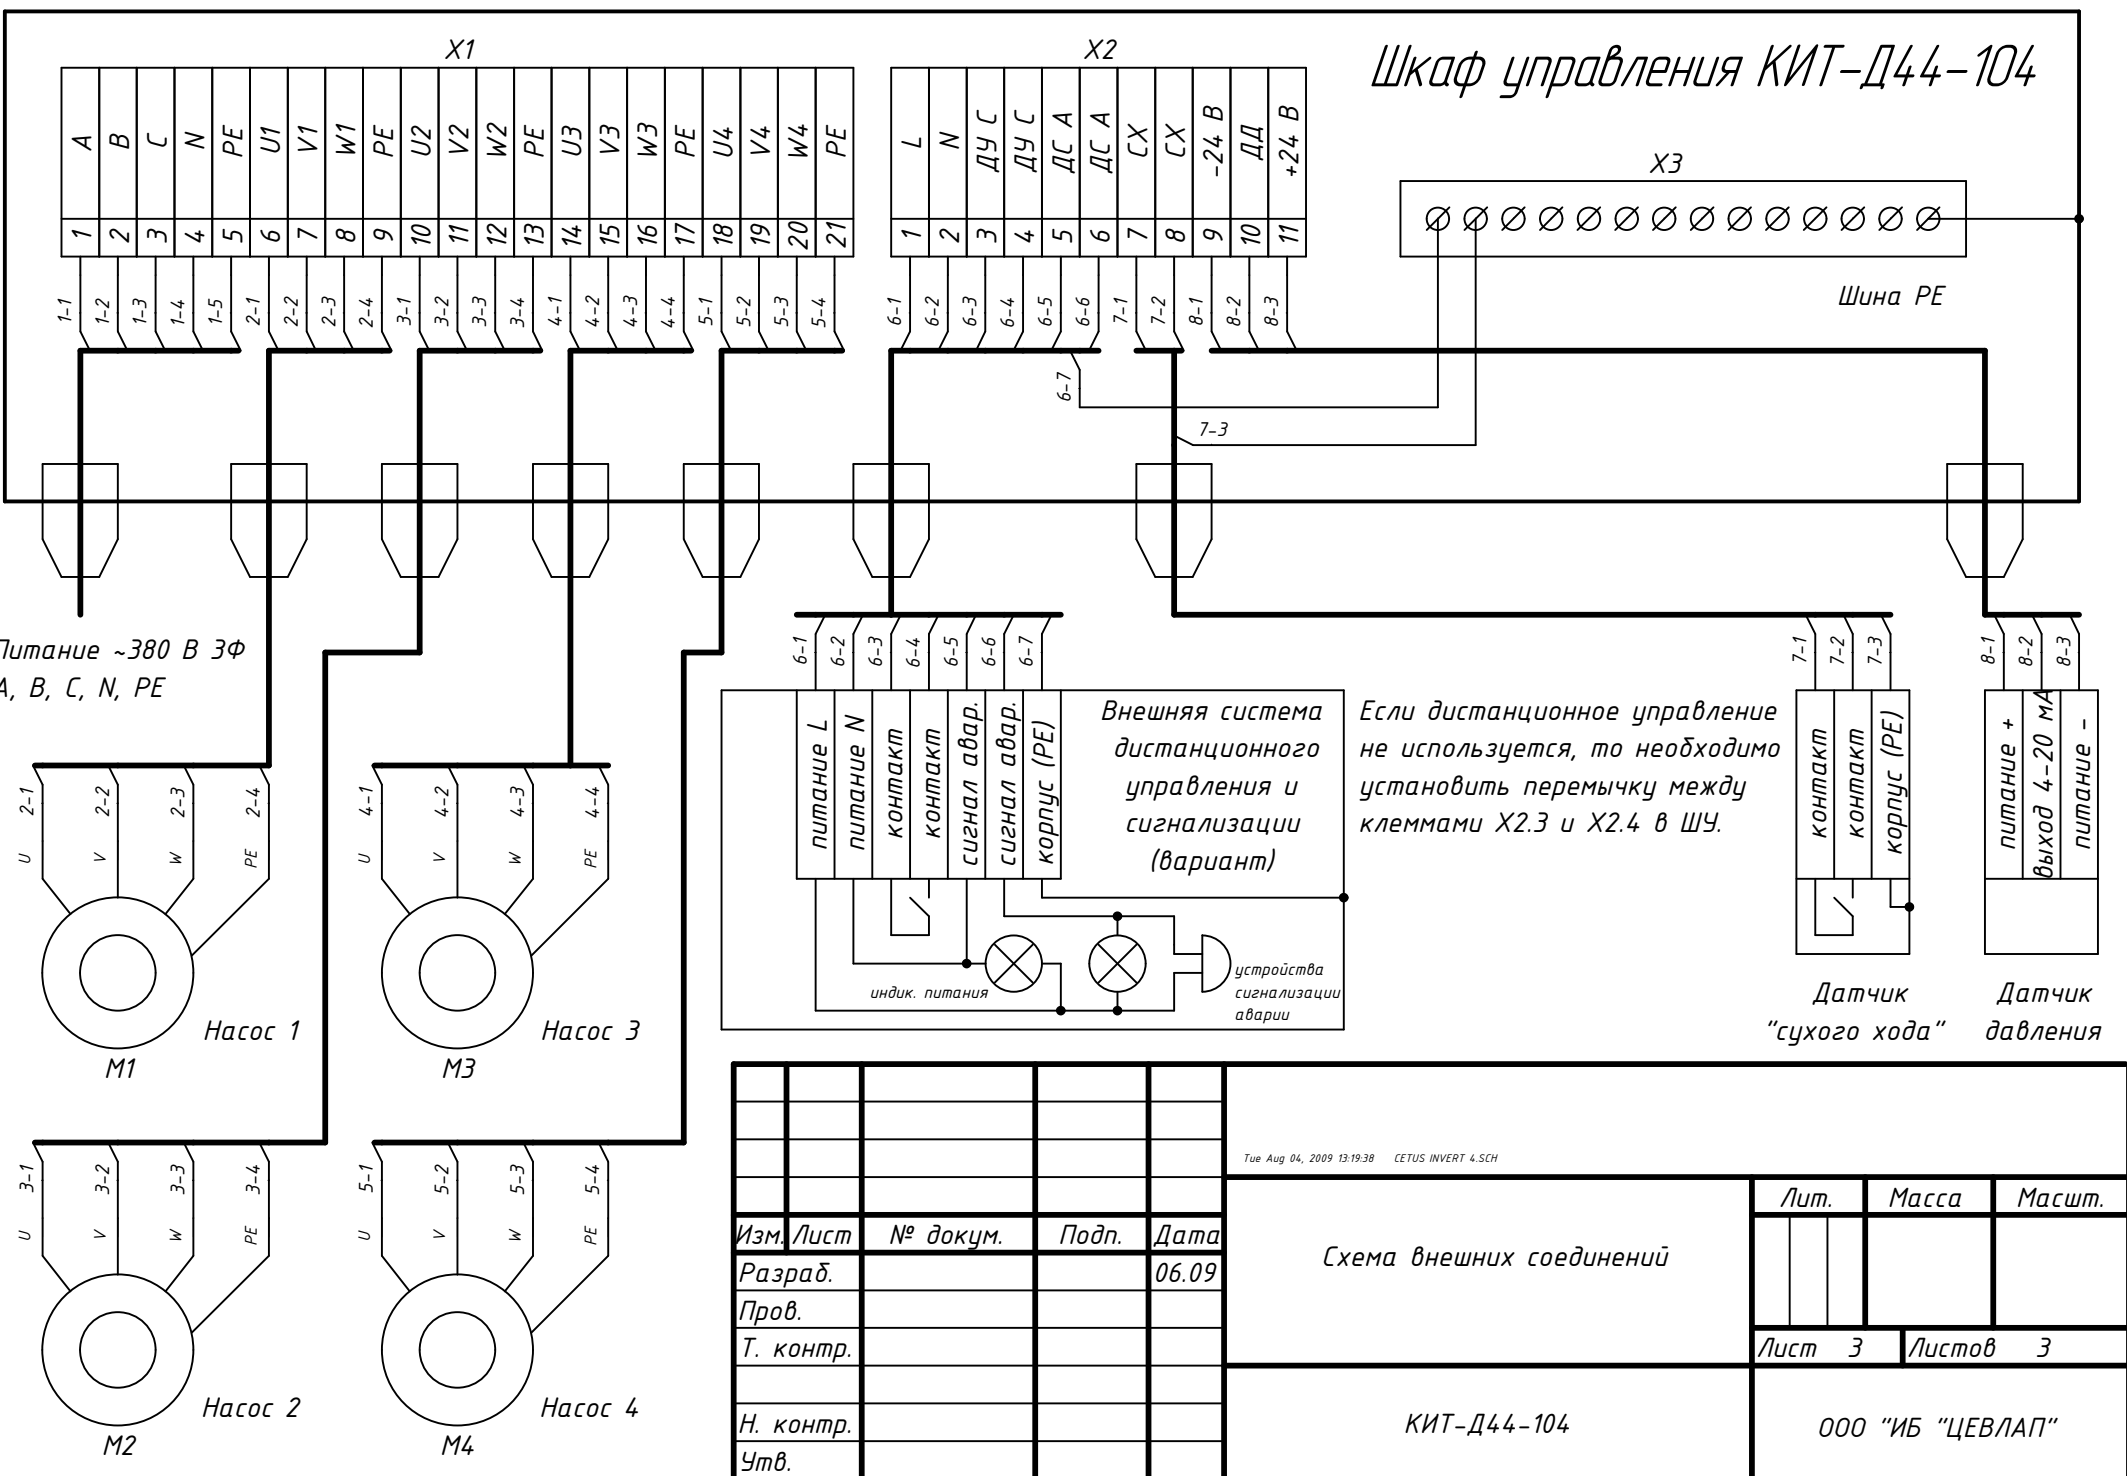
Шкаф управления КИТ-Д44-104

X1

| A | B | C | N | PE | U1 | V1 | W1 | PE | U2 | V2 | W2 | PE | U3 | V3 | W3 | PE | U4 | V4 | W4 | PE |
|---|---|---|---|---|---|---|---|---|---|---|---|---|---|---|---|---|---|---|---|---|
| 1 | 2 | 3 | 4 | 5 | 6 | 7 | 8 | 9 | 10 | 11 | 12 | 13 | 14 | 15 | 16 | 17 | 18 | 19 | 20 | 21 |

1-1 1-2 1-3 1-4 1-5 2-1 2-2 2-3 2-4 3-1 3-2 3-3 3-4 4-1 4-2 4-3 4-4 5-1 5-2 5-3 5-4

X2

| L | N | ДУ С | ДУ С | ДС А | ДС А | СХ | СХ | -24 В | ДД | +24 В |
|---|---|---|---|---|---|---|---|---|---|---|
| 1 | 2 | 3 | 4 | 5 | 6 | 7 | 8 | 9 | 10 | 11 |

6-1 6-2 6-3 6-4 6-5 6-6 7-1 7-2 8-1 8-2 8-3

X3

Шина PE

6-7

7-3

Питание ~380 В 3Ф
А, В, С, N, PE

6-1 6-2 6-3 6-4 6-5 6-6 6-7

питание L | питание N | контакт | контакт | сигнал авар. | сигнал авар. | корпус (PE)

Внешняя система дистанционного управления и сигнализации (вариант)

индик. питания

устройства сигнализации аварии

Если дистанционное управление не используется, то необходимо установить перемычку между клеммами X2.3 и X2.4 в ШУ.

7-1 7-2 7-3

контакт | контакт | корпус (PE)

Датчик "сухого хода"

8-1 8-2 8-3

питание + | выход 4-20 мА | питание -

Датчик давления

2-1 2-2 2-3 2-4
U V W PE
Насос 1
M1

4-1 4-2 4-3 4-4
U V W PE
Насос 3
M3

3-1 3-2 3-3 3-4
U V W PE
Насос 2
M2

5-1 5-2 5-3 5-4
U V W PE
Насос 4
M4

Tue Aug 04, 2009 13:19:38 CETUS INVERT 4.SCH

| Изм. | Лист | № докум. | Подп. | Дата |
|---|---|---|---|---|
| Разраб. | | | | 06.09 |
| Пров. | | | | |
| Т. контр. | | | | |
| | | | | |
| Н. контр. | | | | |
| Утв. | | | | |

Схема внешних соединений

| Лит. | Масса | Масшт. |
|---|---|---|
| Лист 3 | Листов 3 | |

КИТ-Д44-104

ООО "ИБ "ЦЕВЛАП"